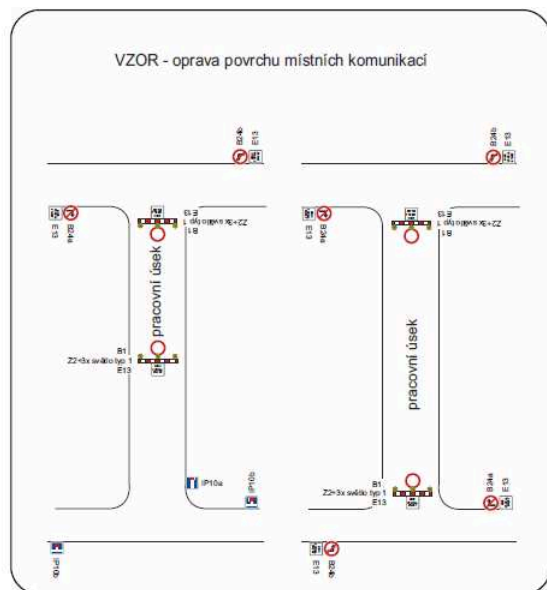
VZOR - oprava povrchu místních komunikací

B24b
E13

B24b
E13

E13
B24a

B1
Z2+3x světlo typ 1
E13

pracovní úsek

B1
Z2+3x světlo typ 1
E13

IP10a

IP10b

IP10b

E13
B24a

B1
Z2+3x světlo typ 1
E13

pracovní úsek

B1
Z2+3x světlo typ 1
E13

B24a
E13

E13
B24b